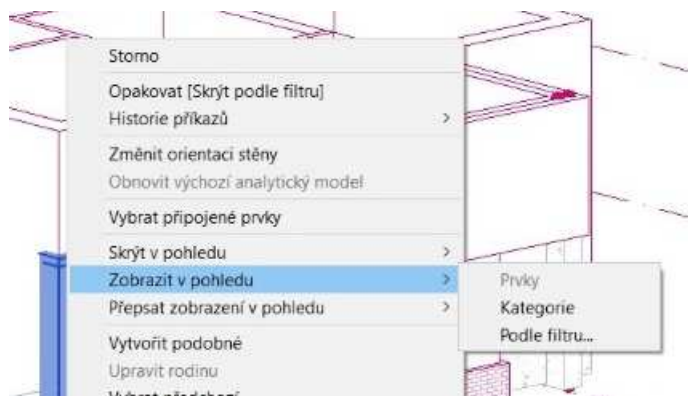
Storno

Opakovat [Skrýt podle filtru]
Historie příkazů >

Změnit orientaci stěny
Obnovit výchozí analytický model

Vybrat připojené prvky

Skrýt v pohledu >
Zobrazit v pohledu >
Přepsat zobrazení v pohledu >

Vytvořit podobné
Upravit rodinu
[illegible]

Prvky
Kategorie
Podle filtru...